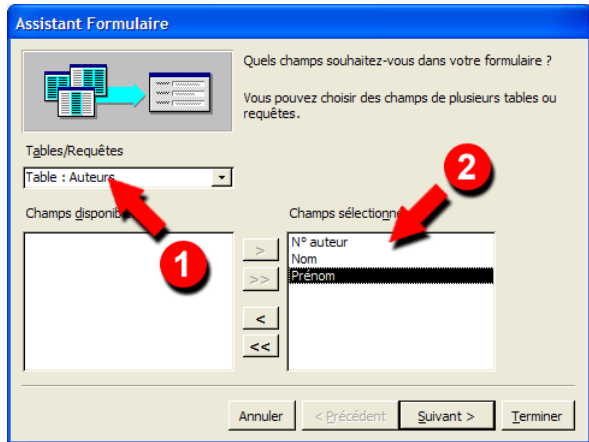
Assistant Formulaire

Quels champs souhaitez-vous dans votre formulaire ?

Vous pouvez choisir des champs de plusieurs tables ou requêtes.

Tables/Requêtes

Table : Auteurs

Champs disponib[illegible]

Champs sélectionne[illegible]

2

1

>

>>

<

<<

N° auteur
Nom
Prénom

Annuler

< Précédent

Suivant >

Terminer